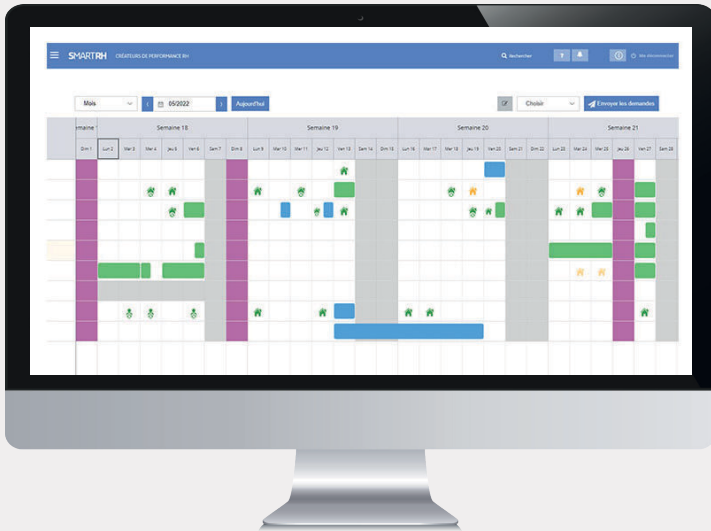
SMARTRH CRÉATEURS DE PERFORMANCE RH

Rechercher

Me déconnecter

Mois

05/2022

Aujourd'hui

Choisir

Envoyer les demandes

| emaine 1 | Semaine 18 | | | | | | Semaine 19 | | | | | | | Semaine 20 | | | | | | | Semaine 21 | | | | | |
|---|---|---|---|---|---|---|---|---|---|---|---|---|---|---|---|---|---|---|---|---|---|---|---|---|---|---|
| Dim 1 | Lun 2 | Mar 3 | Mer 4 | Jeu 5 | Ven 6 | Sam 7 | Dim 8 | Lun 9 | Mar 10 | Mer 11 | Jeu 12 | Ven 13 | Sam 14 | Dim 15 | Lun 16 | Mar 17 | Mer 18 | Jeu 19 | Ven 20 | Sam 21 | Dim 22 | Lun 23 | Mar 24 | Mer 25 | Jeu 26 | Ven 27 | Sam 28 |